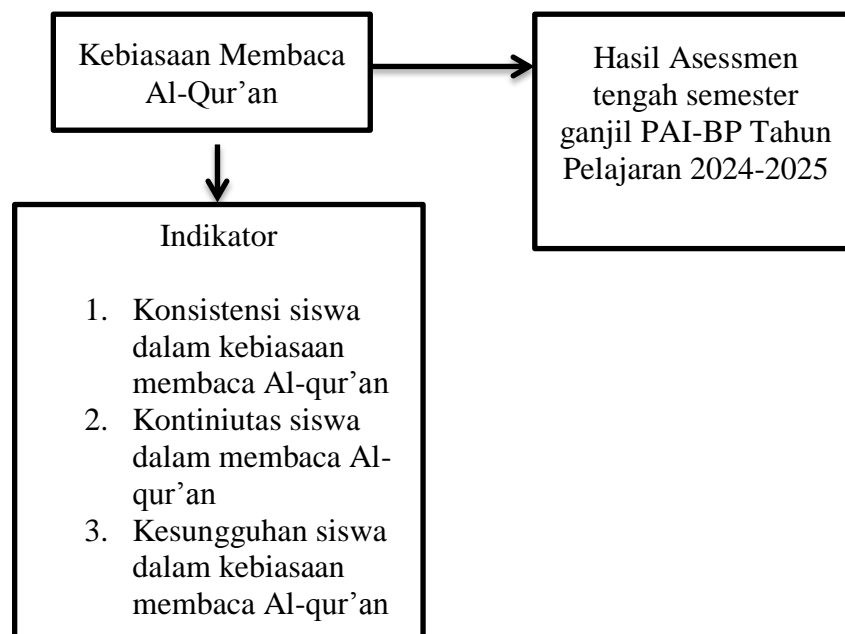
Kebiasaan Membaca Al-Qur'an

Hasil Asessmen tengah semester ganjil PAI-BP Tahun Pelajaran 2024-2025

Indikator

1. Konsistensi siswa dalam kebiasaan membaca Al-qur'an
2. Kontiniutas siswa dalam membaca Al-qur'an
3. Kesungguhan siswa dalam kebiasaan membaca Al-qur'an